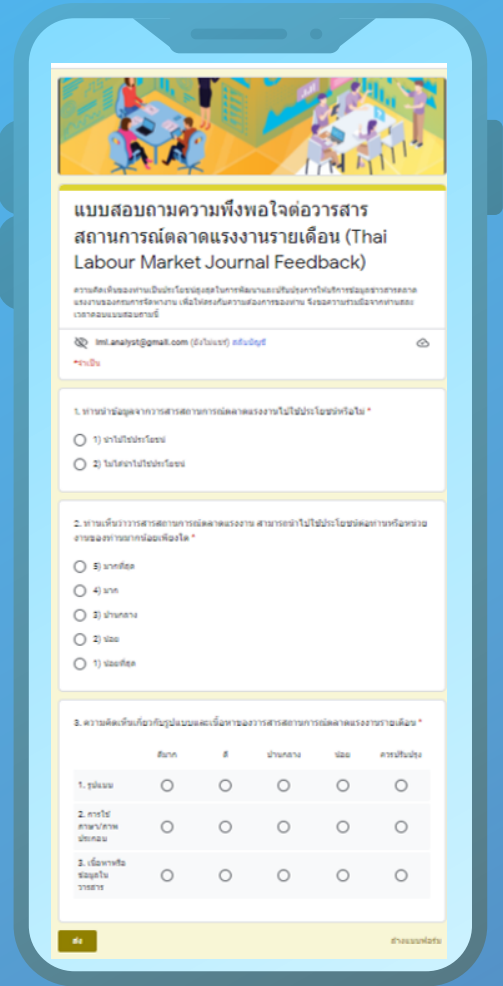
แบบสอบถามความพึงพอใจต่อวารสารสถานการณ์ตลาดแรงงานรายเดือน (Thai Labour Market Journal Feedback)

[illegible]

lml.analyst@gmail.com (ยังไม่แชร์) สลับบัญชี

*จำเป็น

1. ท่านนำข้อมูลจากวารสารสถานการณ์ตลาดแรงงานไปใช้ประโยชน์หรือไม่ *

1) นำไปใช้ประโยชน์

2) ไม่ได้นำไปใช้ประโยชน์

2. ท่านเห็นว่าวารสารสถานการณ์ตลาดแรงงาน สามารถนำไปใช้ประโยชน์ต่อท่านหรือหน่วยงานของท่านมากน้อยเพียงใด *

5) มากที่สุด

4) มาก

3) ปานกลาง

2) น้อย

1) น้อยที่สุด

3. ความคิดเห็นเกี่ยวกับรูปแบบและเนื้อหาของวารสารสถานการณ์ตลาดแรงงานรายเดือน *

| | ดีมาก | ดี | ปานกลาง | น้อย | ควรปรับปรุง |
|---|---|---|---|---|---|
| 1. รูปแบบ | | | | | |
| 2. การใช้ภาษา/ภาพประกอบ | | | | | |
| 3. เนื้อหาหรือข้อมูลในวารสาร | | | | | |

ส่ง

ล้างแบบฟอร์ม